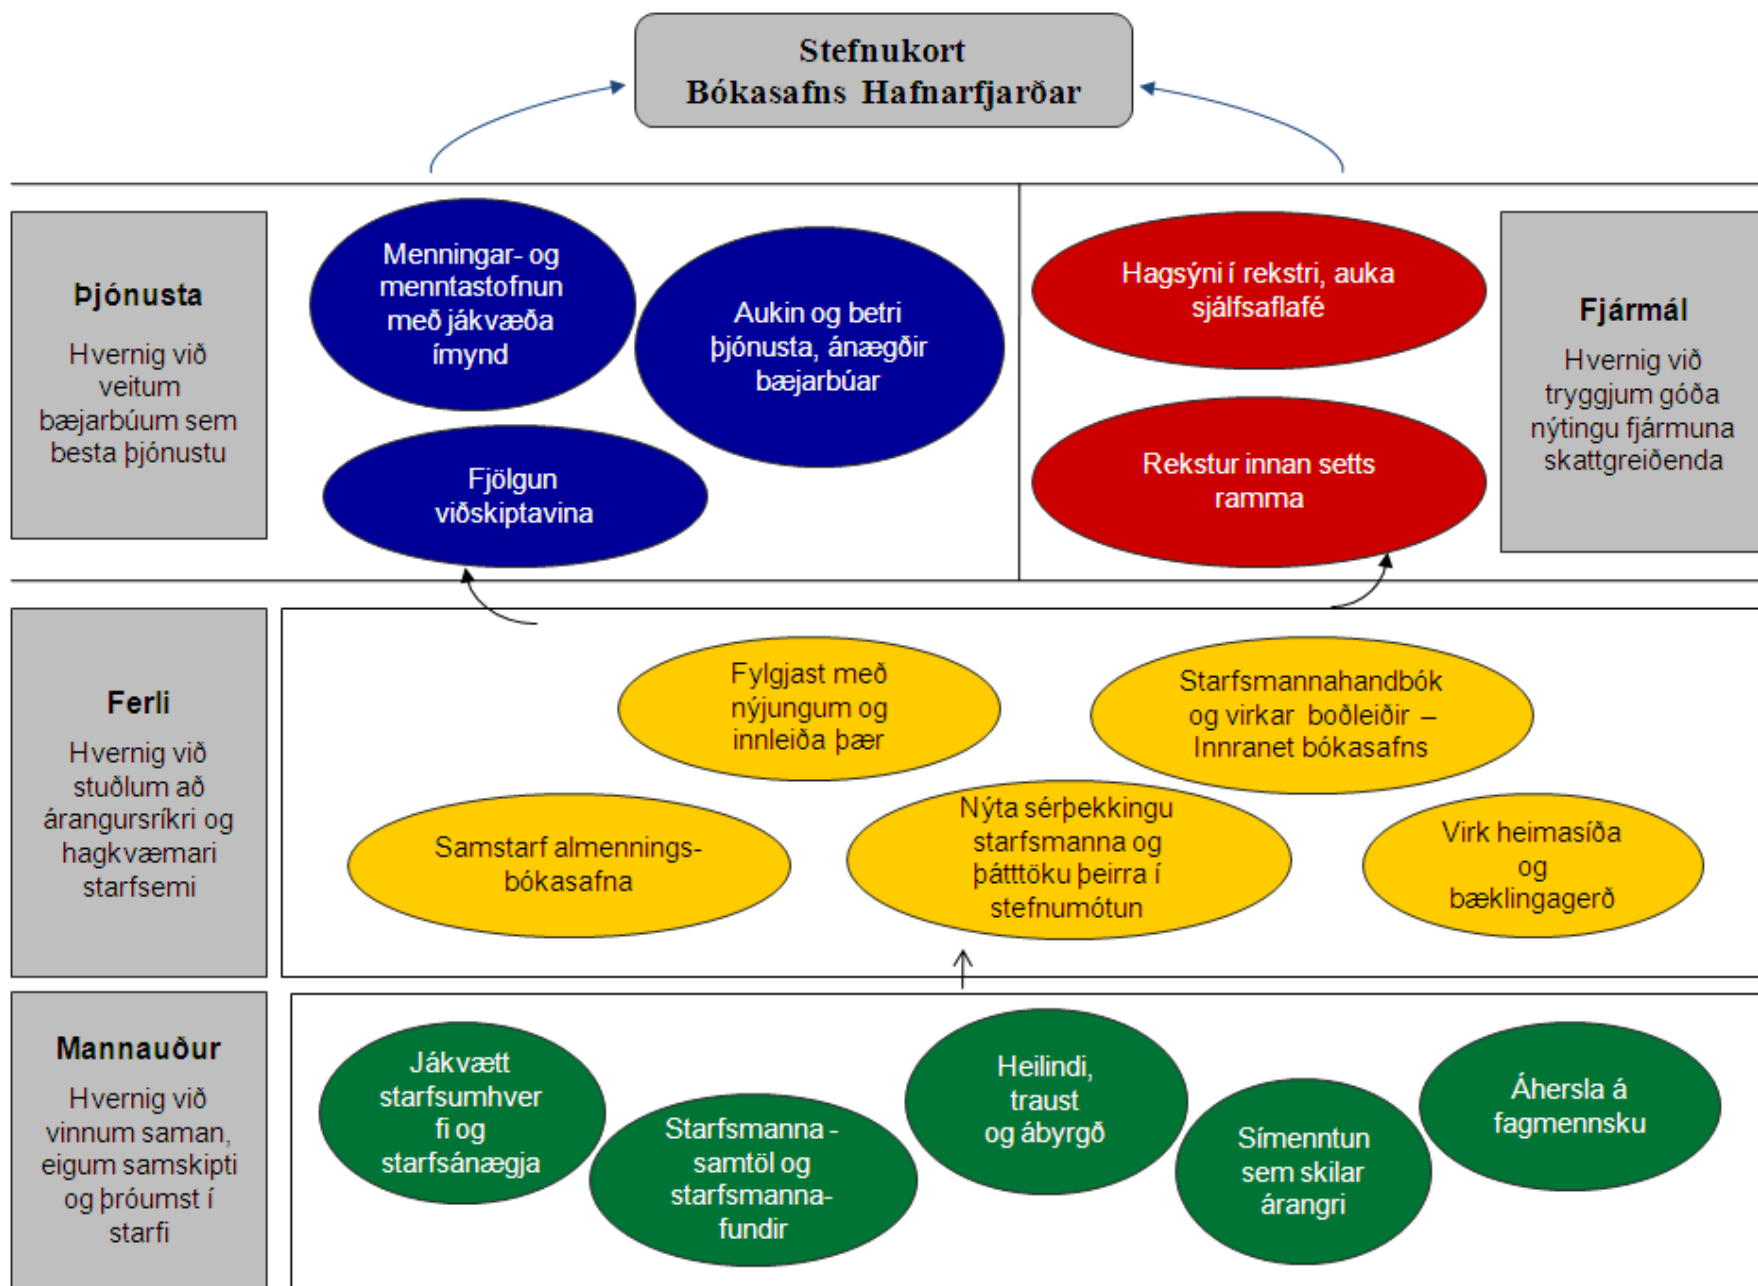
Stefnukort
Bókasafns Hafnarfjarðar

Þjónusta

Hvernig við veitum bæjarbúum sem besta þjónustu

Menningar- og menntastofnun með jákvæða ímynd

Aukin og betri þjónusta, ánægðir bæjarbúar

Fjölgun viðskiptavina

Hagsýni í rekstri, auka sjálfsaflafé

Rekstur innan setts ramma

Fjármál

Hvernig við tryggjum góða nýtingu fjármuna skattgreiðenda

Ferli

Hvernig við stuðlum að árangursríkri og hagkvæmari starfsemi

Fylgjast með nýjungum og innleiða þær

Starfsmannahandbók og virkar boðleiðir – Innranet bókasafns

Samstarf almennings-bókasafna

Nýta sérþekkingu starfsmanna og þátttöku þeirra í stefnumótun

Virk heimasíða og bæklingagerð

Mannauður

Hvernig við vinnum saman, eigum samskipti og þróumst í starfi

Jákvætt starfsumhverfi og starfsánægja

Starfsmanna-samtöl og starfsmanna-fundir

Heilindi, traust og ábyrgð

Símenntun sem skilar árangri

Áhersla á fagmennsku